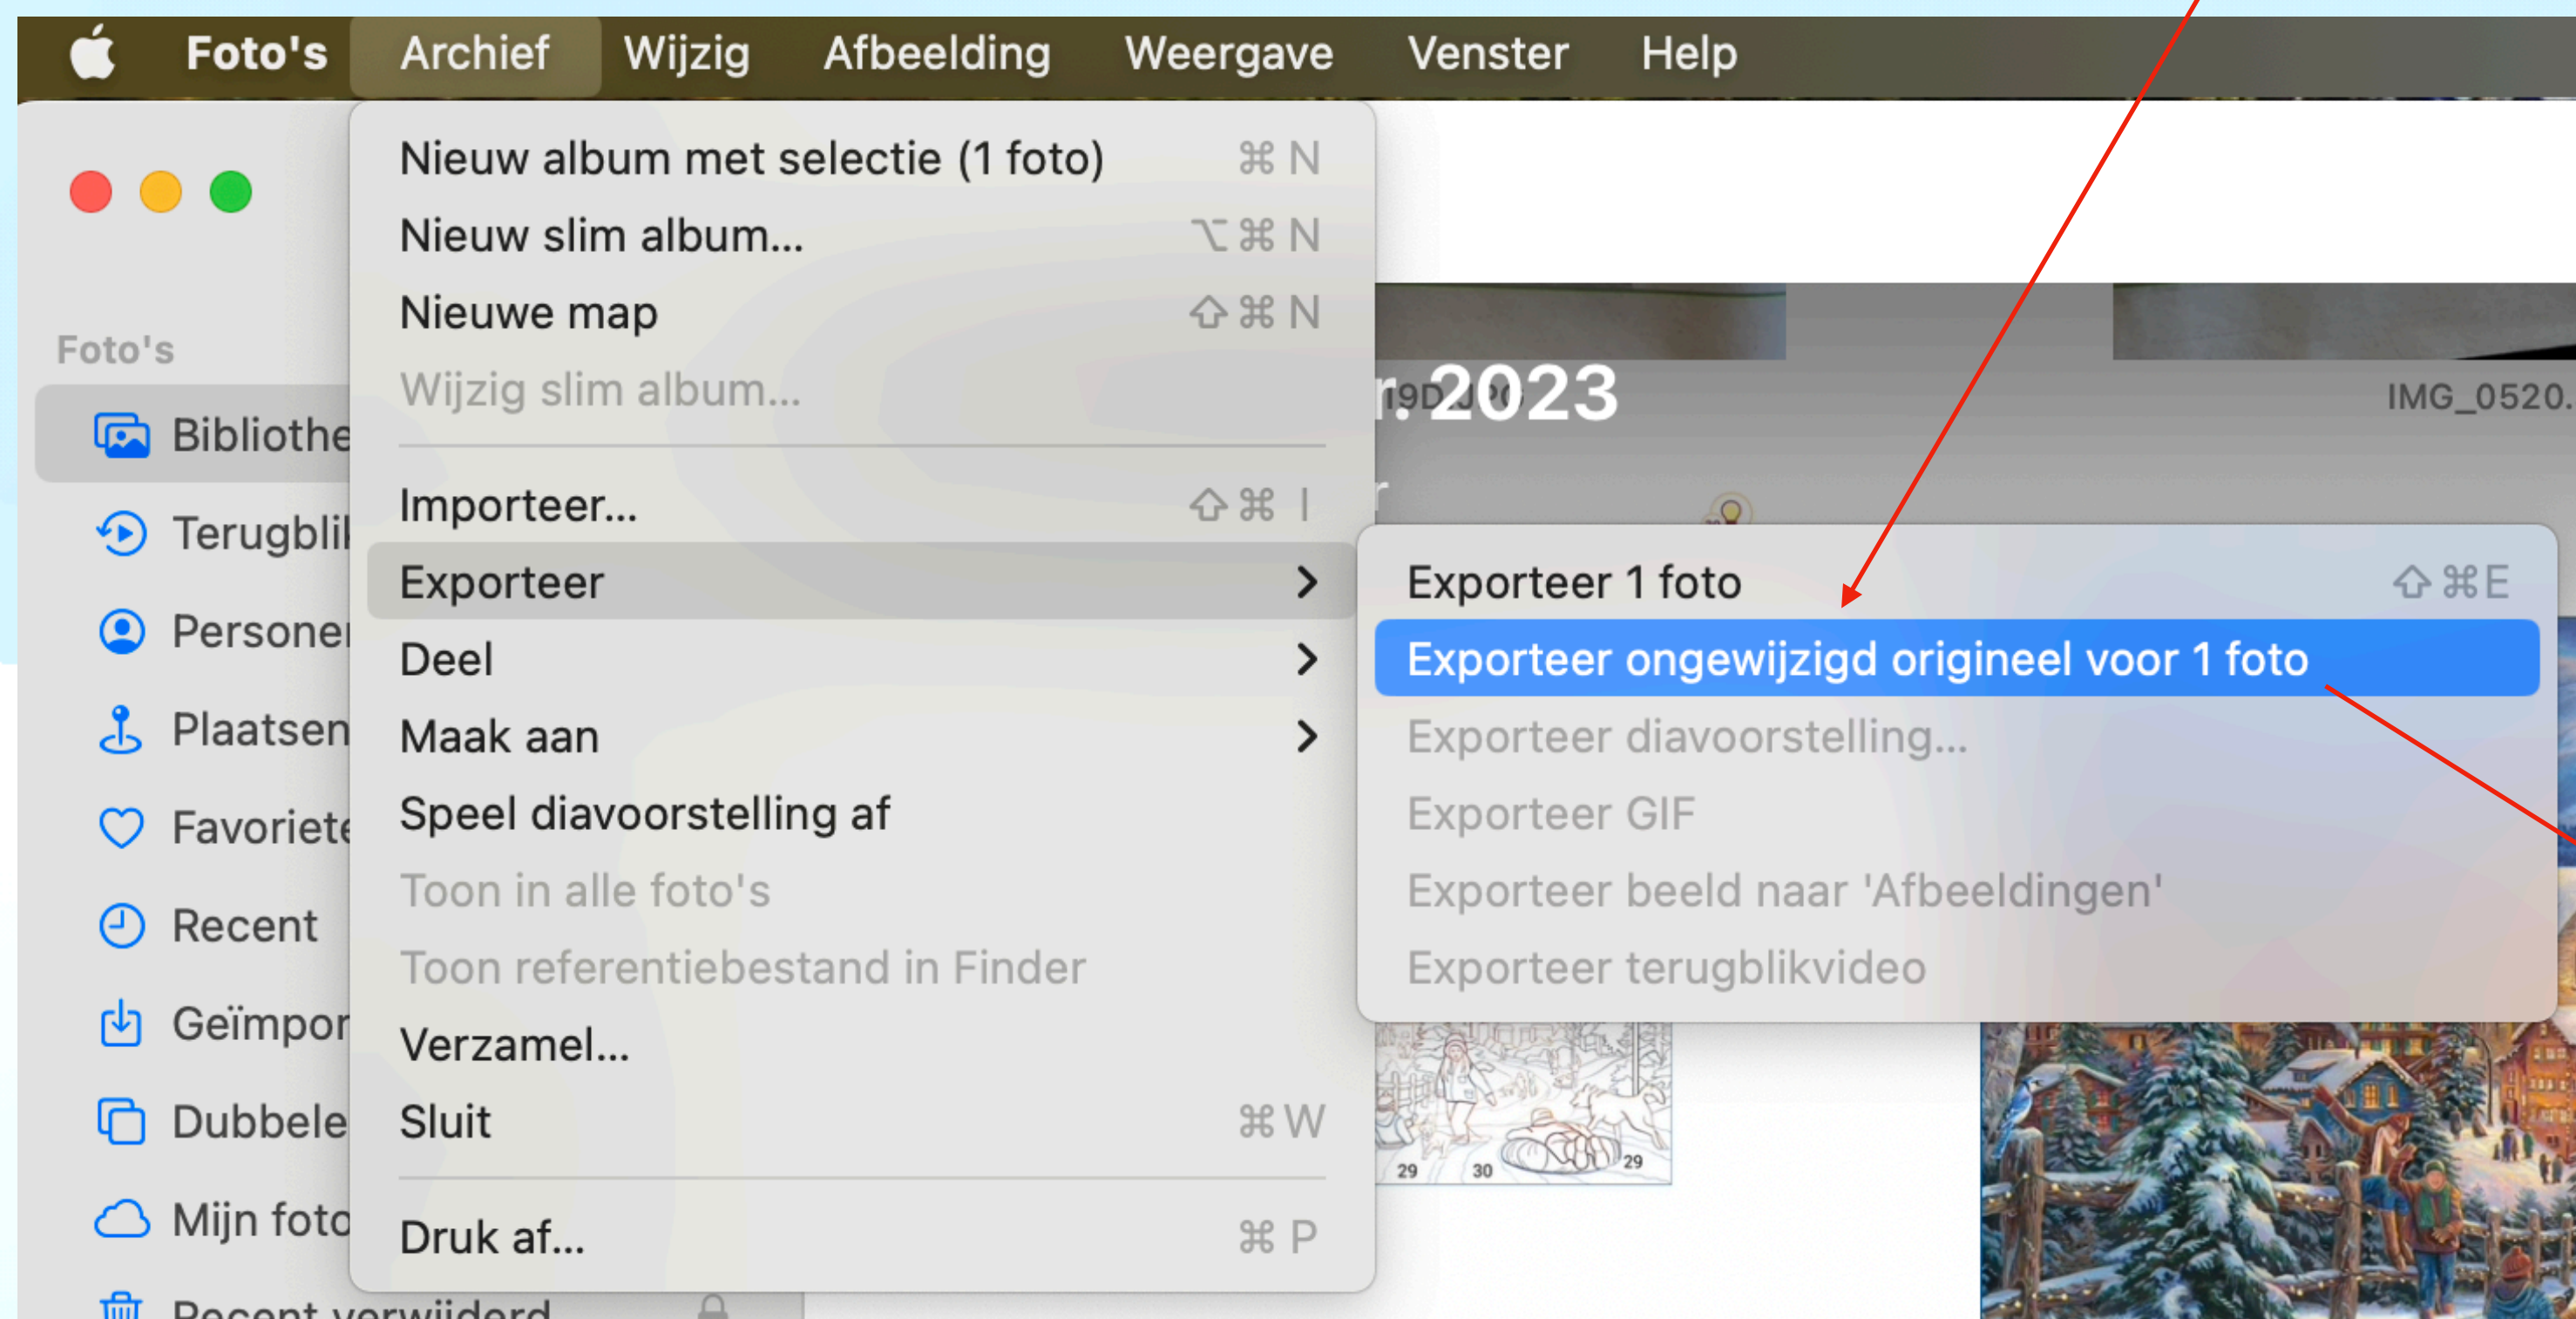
Foto's Archief Wijzig Afbeelding Weergave Venster Help

Nieuw album met selectie (1 foto) ⌘N
Nieuw slim album... ⌥⌘N
Nieuwe map ⇧⌘N
Wijzig slim album...
Importeer... ⇧⌘I
Exporteer >
Deel >
Maak aan >
Speel diavoorstelling af
Toon in alle foto's
Toon referentiebestand in Finder
Verzamel...
Sluit ⌘W
Druk af... ⌘P

Foto's
Bibliothe
Terugbli
Persone
Plaatsen
Favoriete
Recent
Geïmpor
Dubbele
Mijn foto
Recent verwijderd

2023
IMG_0520.

Exporteer 1 foto ⇧⌘E
Exporteer ongewijzigd origineel voor 1 foto
Exporteer diavoorstelling...
Exporteer GIF
Exporteer beeld naar 'Afbeeldingen'
Exporteer terugblikvideo

29 30 29